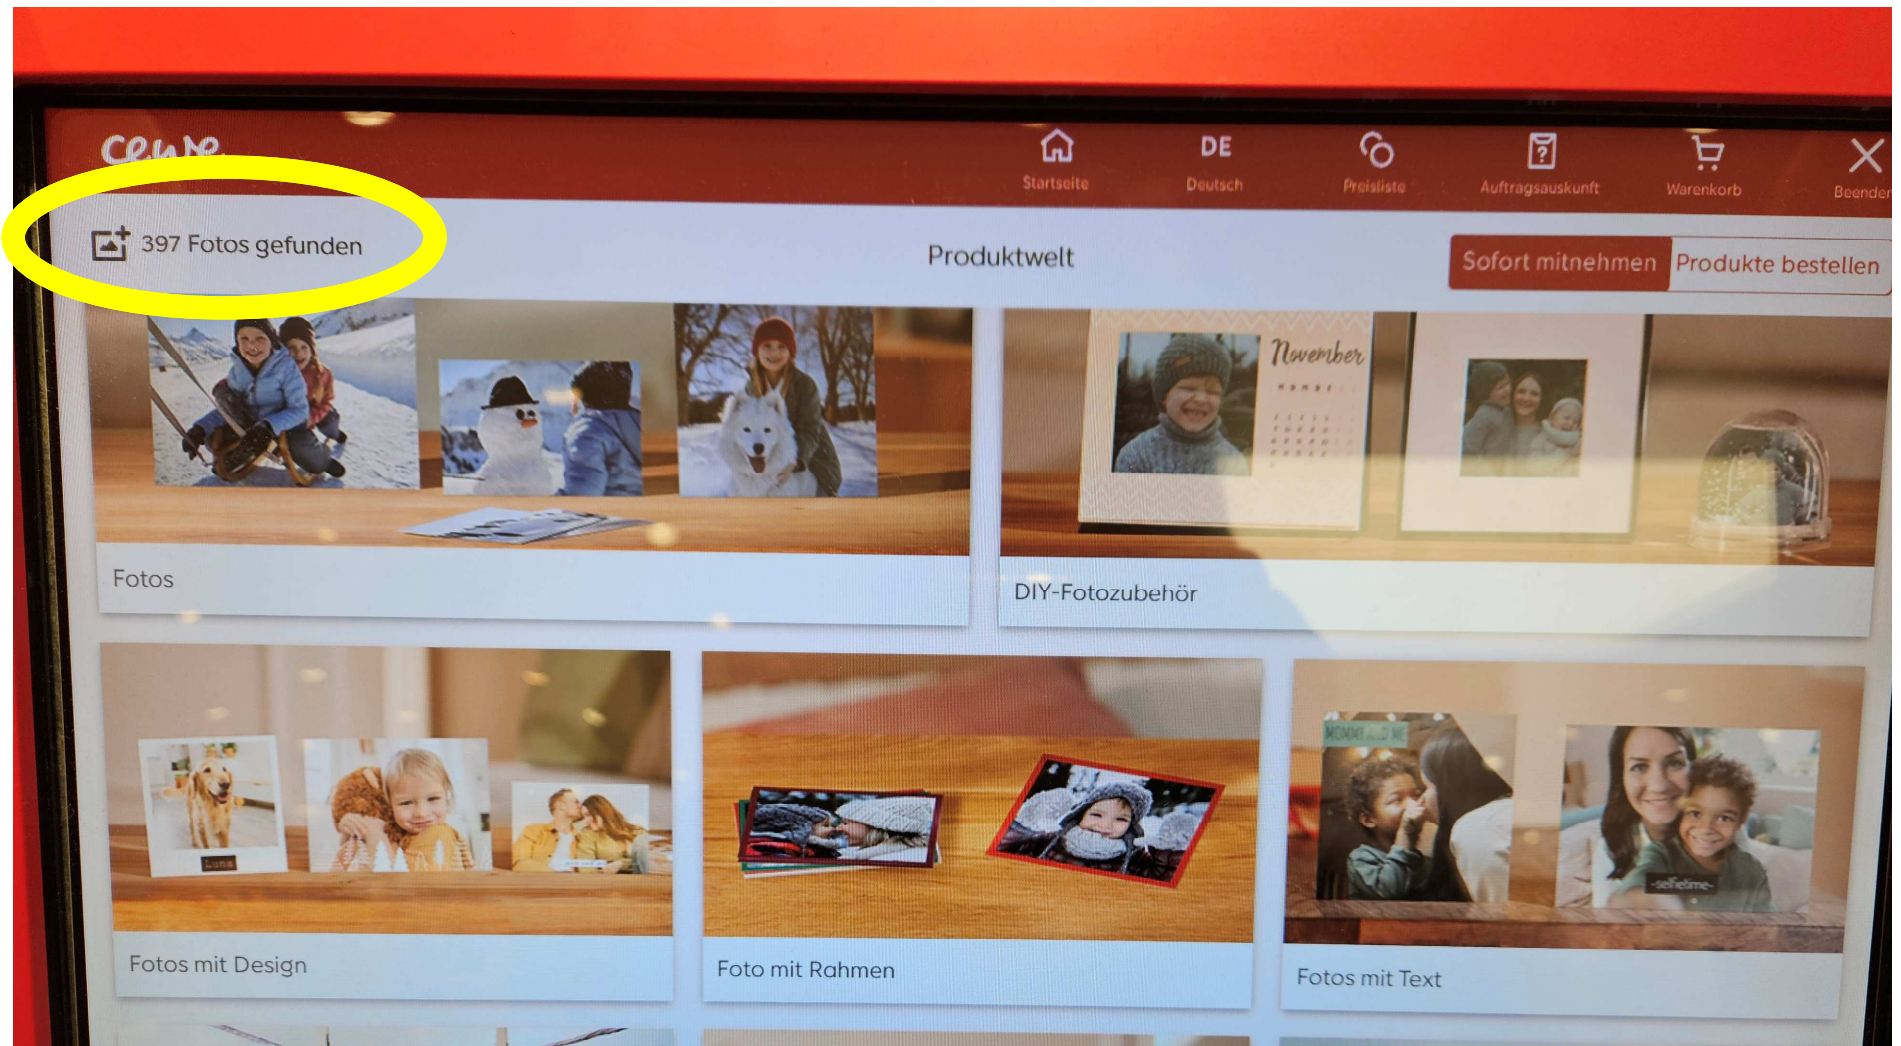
cewe

Startseite

DE
Deutsch

Preisliste

Auftragsauskunft

Warenkorb

Beenden

397 Fotos gefunden

Produktwelt

Sofort mitnehmen

Produkte bestellen

Fotos

November

DIY-Fotozubehör

Fotos mit Design

Foto mit Rahmen

Fotos mit Text